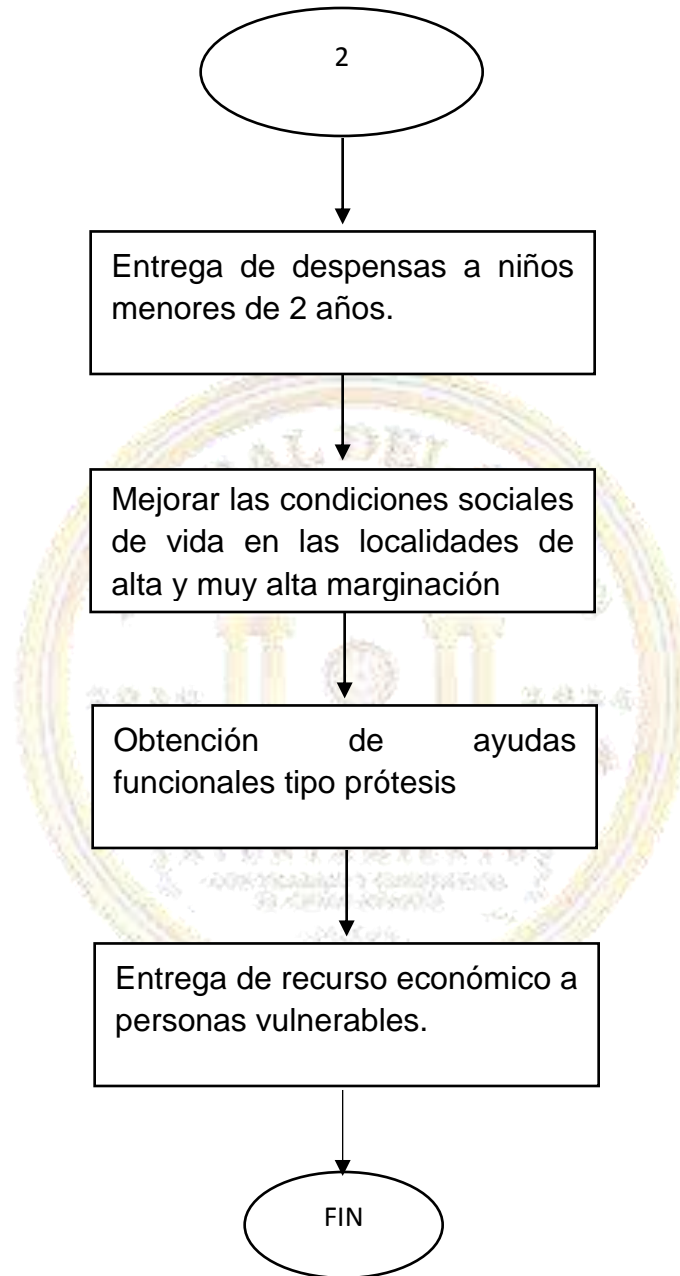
2

Entrega de despensas a niños menores de 2 años.

Mejorar las condiciones sociales de vida en las localidades de alta y muy alta marginación

Obtención de ayudas funcionales tipo prótesis

Entrega de recurso económico a personas vulnerables.

FIN